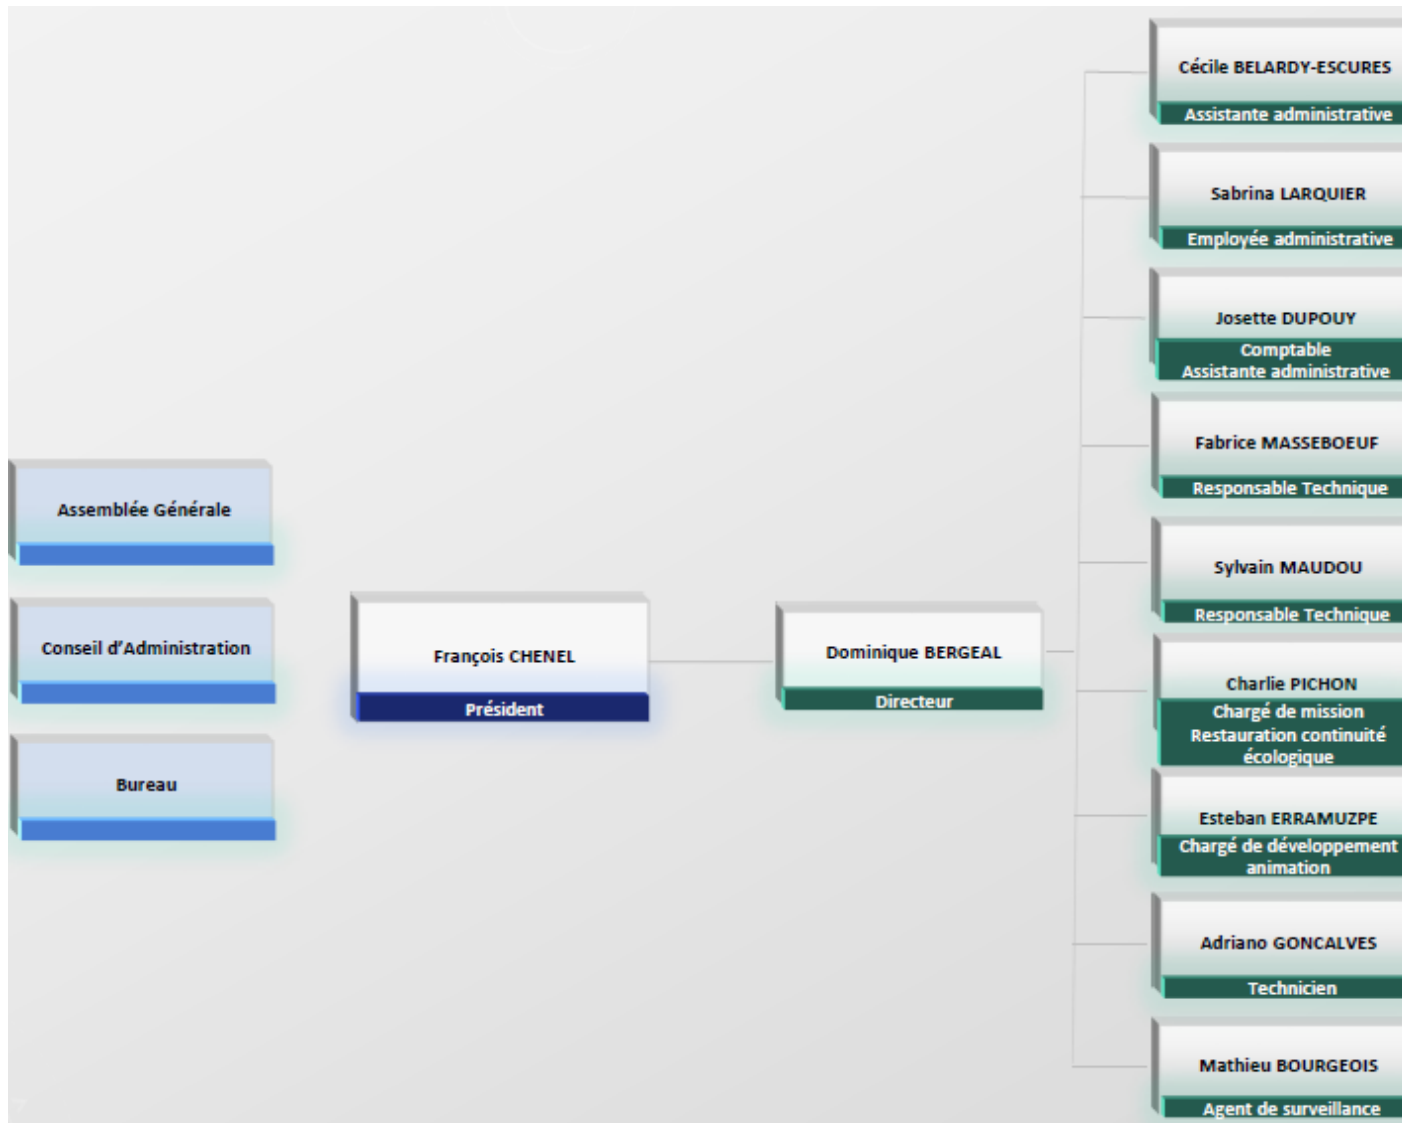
Assemblée Générale

Conseil d'Administration

Bureau

François CHENEL
Président

Dominique BERGEAL
Directeur

Cécile BELARDY-ESCURES
Assistante administrative

Sabrina LARQUIER
Employée administrative

Josette DUPOUY
Comptable
Assistante administrative

Fabrice MASSEBOEUF
Responsable Technique

Sylvain MAUDOU
Responsable Technique

Charlie PICHON
Chargé de mission
Restauration continuité écologique

Esteban ERRAMUZPE
Chargé de développement animation

Adriano GONCALVES
Technicien

Mathieu BOURGEOIS
Agent de surveillance